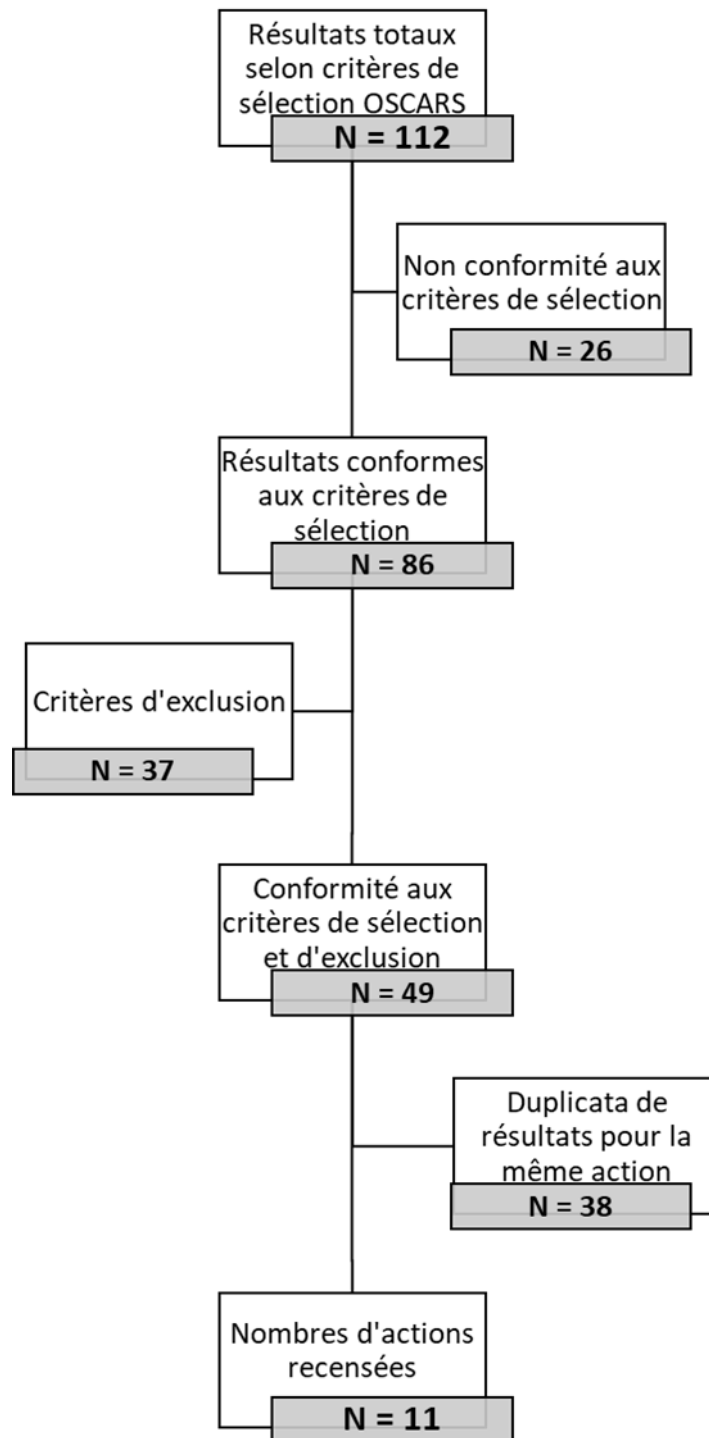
Résultats totaux selon critères de sélection OSCARS
N = 112

Non conformité aux critères de sélection
N = 26

Résultats conformes aux critères de sélection
N = 86

Critères d'exclusion
N = 37

Conformité aux critères de sélection et d'exclusion
N = 49

Duplicata de résultats pour la même action
N = 38

Nombres d'actions recensées
N = 11